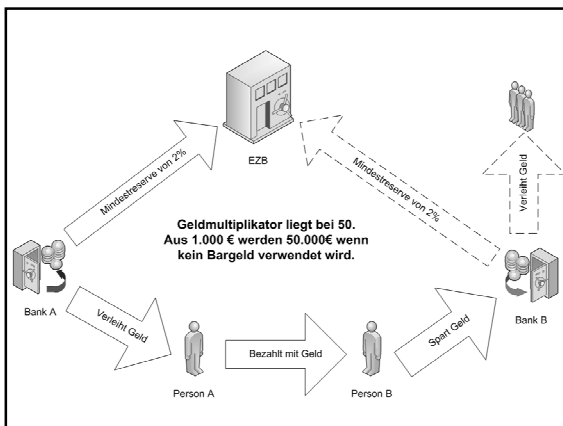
EZB

Mindestreserve von 2%

Mindestreserve von 2%

Verleiht Geld

Geldmultiplikator liegt bei 50.
Aus 1.000 € werden 50.000€ wenn kein Bargeld verwendet wird.

Bank A

Verleiht Geld

Person A

Bezahlt mit Geld

Person B

Spart Geld

Bank B